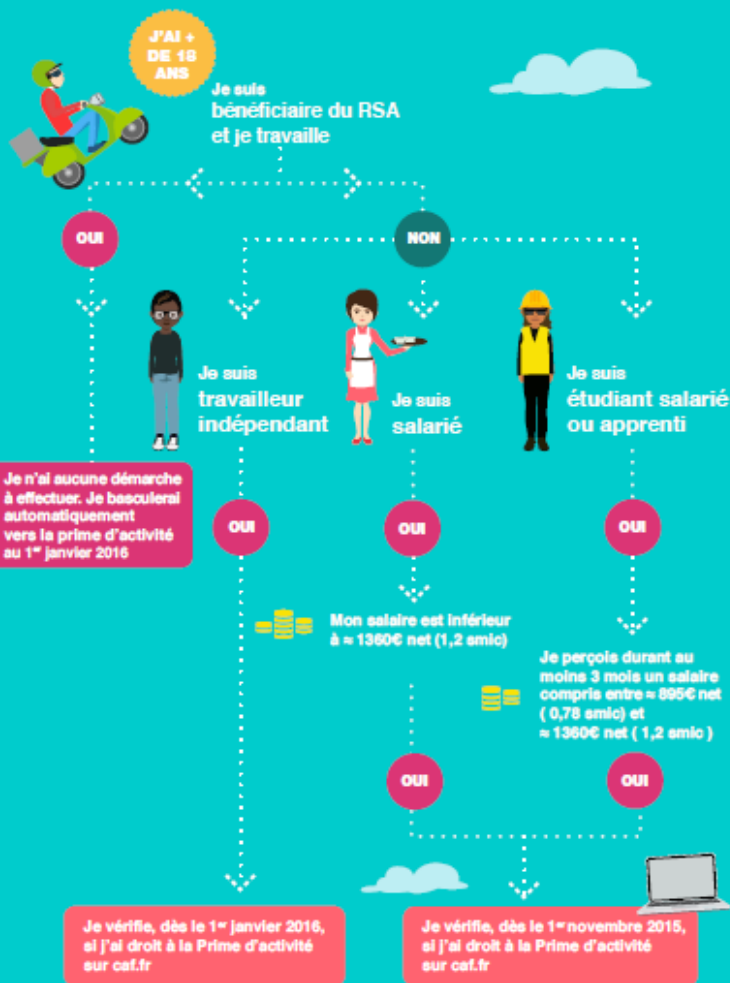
J'AI + DE 18 ANS

Je suis bénéficiaire du RSA et je travaille

OUI

NON

Je suis travailleur indépendant

Je suis salarié

Je suis étudiant salarié ou apprenti

Je n'ai aucune démarche à effectuer. Je basculerai automatiquement vers la prime d'activité au 1er janvier 2016

OUI

OUI

OUI

Mon salaire est inférieur à ≈ 1360€ net (1,2 smic)

Je perçois durant au moins 3 mois un salaire compris entre ≈ 895€ net ( 0,78 smic) et ≈ 1360€ net ( 1,2 smic )

OUI

OUI

Je vérifie, dès le 1er janvier 2016, si j'ai droit à la Prime d'activité sur caf.fr

Je vérifie, dès le 1er novembre 2015, si j'ai droit à la Prime d'activité sur caf.fr